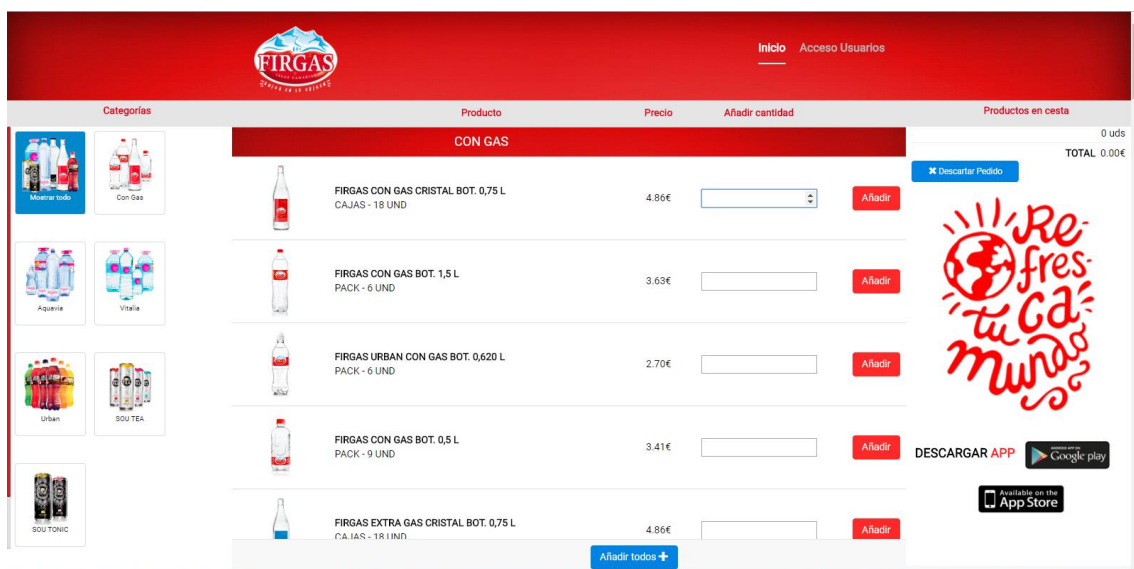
FIRGAS

Inicio Acceso Usuarios

Categorías

Producto

Precio

Añadir cantidad

Productos en cesta

Mostrar todo

Con Gas

Aquavia

Vitalia

Urban

SOU TEA

SOU TONIC

CON GAS

FIRGAS CON GAS CRISTAL BOT. 0,75 L
CAJAS - 18 UND
4.86€
Añadir

FIRGAS CON GAS BOT. 1,5 L
PACK - 6 UND
3.63€
Añadir

FIRGAS URBAN CON GAS BOT. 0,620 L
PACK - 6 UND
2.70€
Añadir

FIRGAS CON GAS BOT. 0,5 L
PACK - 9 UND
3.41€
Añadir

FIRGAS EXTRA GAS CRISTAL BOT. 0,75 L
CAJAS - 18 UND
4.86€
Añadir

Añadir todos

0 uds
TOTAL 0.00€

Descartar Pedido

Refresca tu mundo

DESCARGAR APP

Google play

Available on the App Store